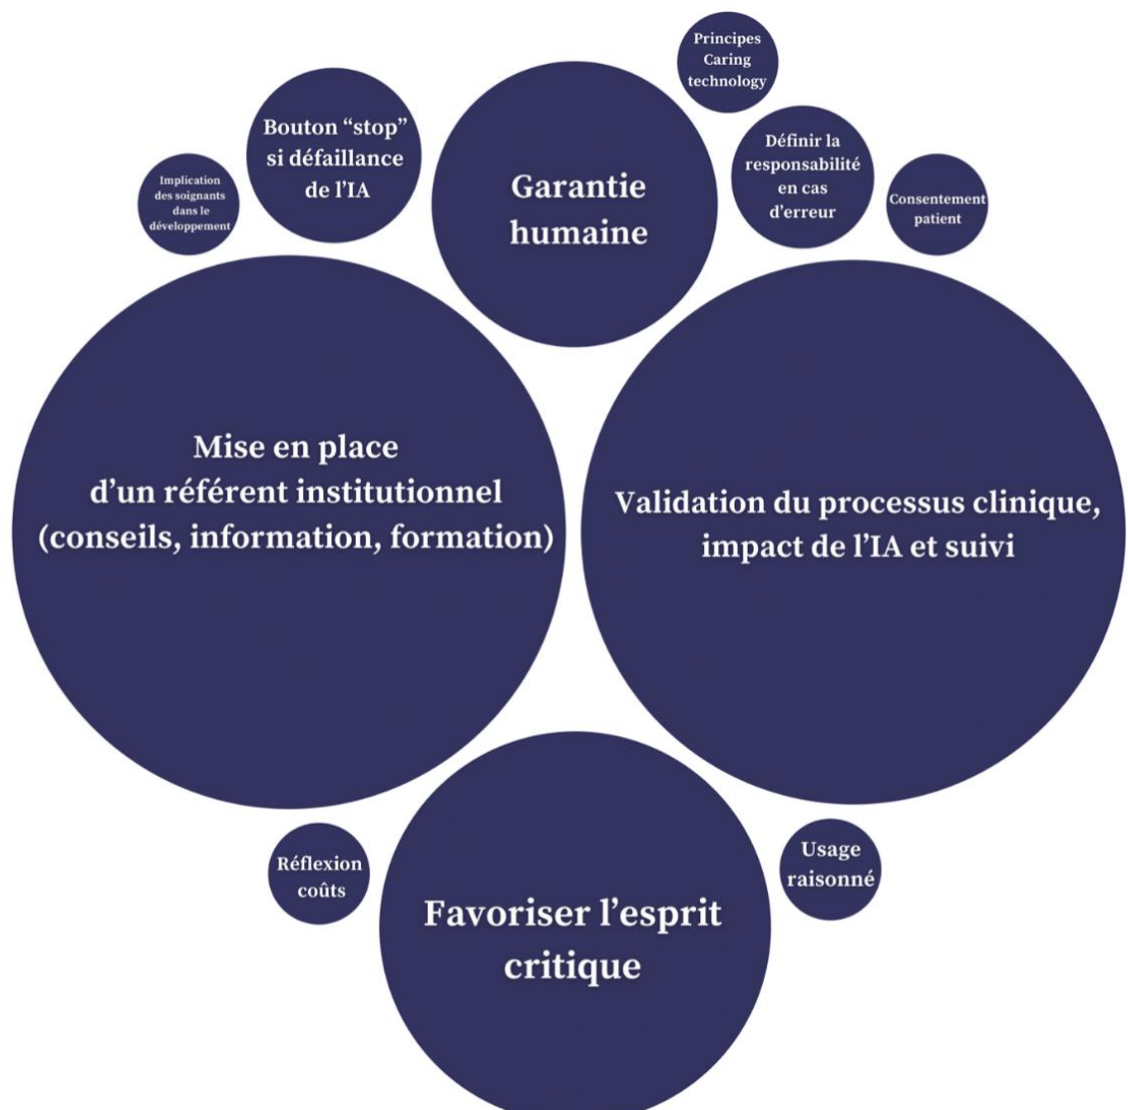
Principes Caring technology

Bouton “stop” si défaillance de l’IA

Implication des soignants dans le développement

Garantie humaine

Définir la responsabilité en cas d’erreur

Consentement patient

Mise en place d’un référent institutionnel (conseils, information, formation)

Validation du processus clinique, impact de l’IA et suivi

Réflexion coûts

Favoriser l’esprit critique

Usage raisonné